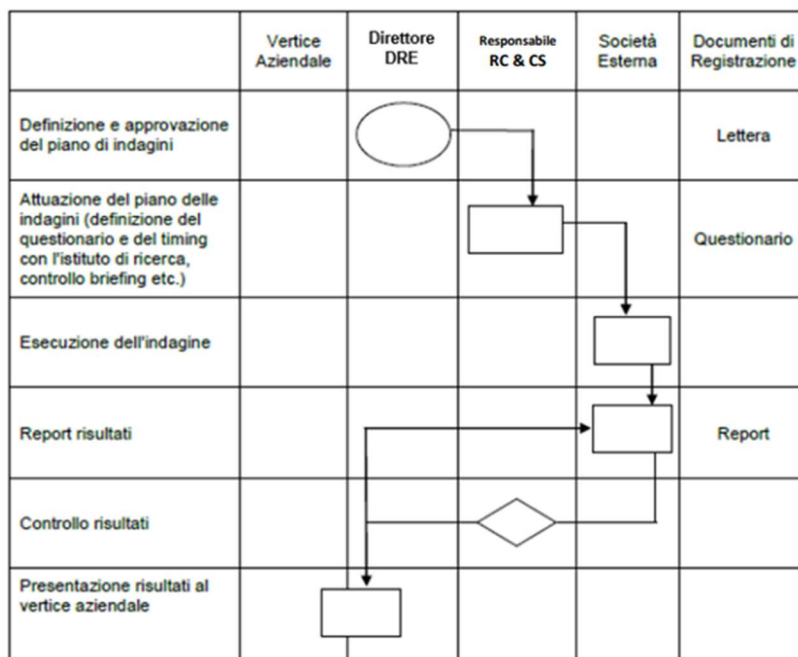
|  | Vertice Aziendale | Direttore DRE | Responsabile RC & CS | Società Esterna | Documenti di Registrazione |
|---|---|---|---|---|---|
| Definizione e approvazione del piano di indagini |  |  |  |  | Lettera |
| Attuazione del piano delle indagini (definizione del questionario e del timing con l'istituto di ricerca, controllo briefing etc.) |  |  |  |  | Questionario |
| Esecuzione dell'indagine |  |  |  |  |  |
| Report risultati |  |  |  |  | Report |
| Controllo risultati |  |  |  |  |  |
| Presentazione risultati al vertice aziendale |  |  |  |  |  |